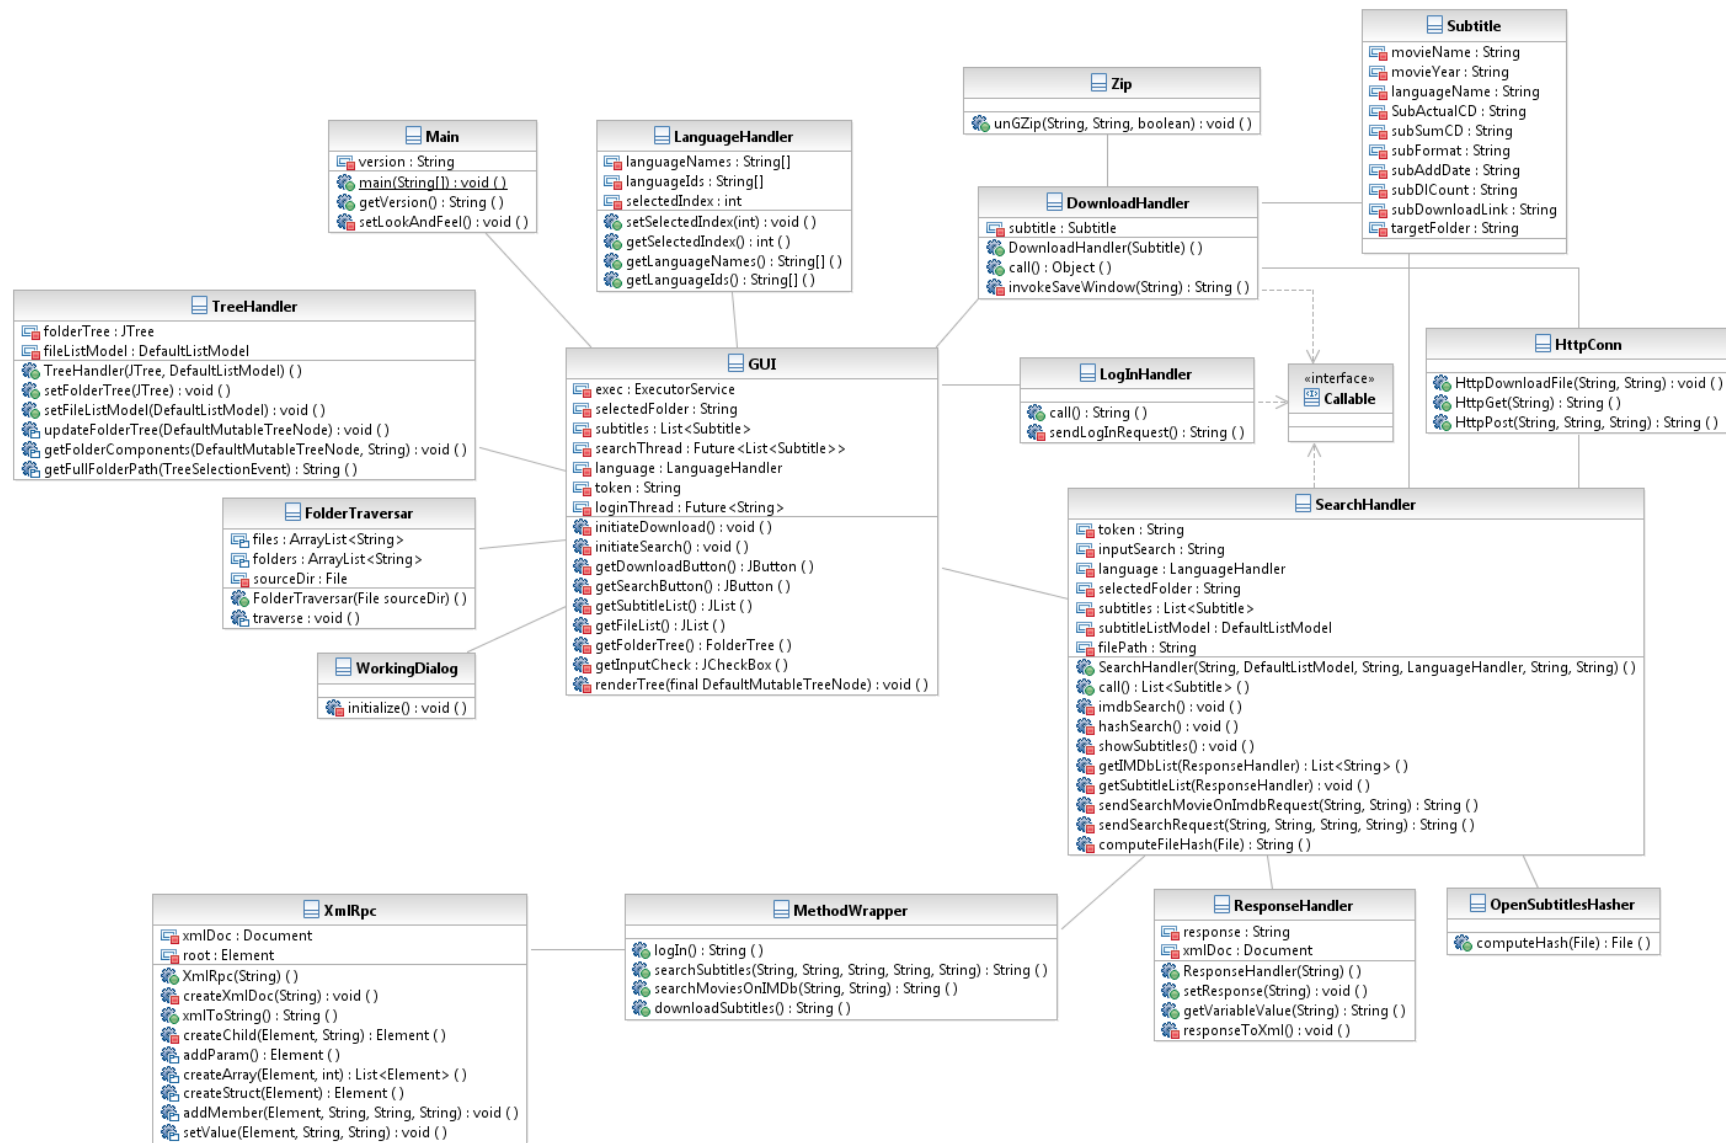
Subtitle
movieName : String
movieYear : String
languageName : String
SubActualCD : String
subSumCD : String
subFormat : String
subAddDate : String
subDlCount : String
subDownloadLink : String
targetFolder : String

Zip
unGZip(String, String, boolean) : void ()

Main
version : String
main(String[]) : void ()
getVersion() : String ()
setLookAndFeel() : void ()

LanguageHandler
languageNames : String[]
languageIds : String[]
selectedIndex : int
setSelectedIndex(int) : void ()
getSelectedIndex() : int ()
getLanguageNames() : String[] ()
getLanguageIds() : String[] ()

DownloadHandler
subtitle : Subtitle
DownloadHandler(Subtitle) ()
call() : Object ()
invokeSaveWindow(String) : String ()

TreeHandler
folderTree : JTree
fileListModel : DefaultListModel
TreeHandler(JTree, DefaultListModel) ()
setFolderTree(JTree) : void ()
setFileListModel(DefaultListModel) : void ()
updateFolderTree(DefaultMutableTreeNode) : void ()
getFolderComponents(DefaultMutableTreeNode, String) : void ()
getFullFolderPath(TreeSelectionEvent) : String ()

GUI
exec : ExecutorService
selectedFolder : String
subtitles : List<Subtitle>
searchThread : Future<List<Subtitle>>
language : LanguageHandler
token : String
loginThread : Future<String>
initiateDownload() : void ()
initiateSearch() : void ()
getDownloadButton() : JButton ()
getSearchButton() : JButton ()
getSubtitleList() : JList ()
getFileList() : JList ()
getFolderTree() : FolderTree ()
getInputCheck() : JCheckBox ()
renderTree(final DefaultMutableTreeNode) : void ()

LogInHandler
call() : String ()
sendLogInRequest() : String ()

«interface»
Callable

HttpConn
HttpDownloadFile(String, String) : void ()
HttpGet(String) : String ()
HttpPost(String, String, String) : String ()

FolderTraversar
files : ArrayList<String>
folders : ArrayList<String>
sourceDir : File
FolderTraversar(File sourceDir) ()
traverse : void ()

WorkingDialog
initialize() : void ()

SearchHandler
token : String
inputSearch : String
language : LanguageHandler
selectedFolder : String
subtitles : List<Subtitle>
subtitleListModel : DefaultListModel
filePath : String
SearchHandler(String, DefaultListModel, String, LanguageHandler, String, String) ()
call() : List<Subtitle> ()
imdbSearch() : void ()
hashSearch() : void ()
showSubtitles() : void ()
getIMDbList(ResponseHandler) : List<String> ()
getSubtitleList(ResponseHandler) : void ()
sendSearchMovieOnImdbRequest(String, String) : String ()
sendSearchRequest(String, String, String, String) : String ()
computeFileHash(File) : String ()

XmlRpc
xmlDoc : Document
root : Element
XmlRpc(String) ()
createXmlDoc(String) : void ()
xmlToString() : String ()
createChild(Element, String) : Element ()
addParam() : Element ()
createArray(Element, int) : List<Element> ()
createStruct(Element) : Element ()
addMember(Element, String, String, String) : void ()
setValue(Element, String, String) : void ()

MethodWrapper
logIn() : String ()
searchSubtitles(String, String, String, String, String) : String ()
searchMoviesOnIMDb(String, String) : String ()
downloadSubtitles() : String ()

ResponseHandler
response : String
xmlDoc : Document
ResponseHandler(String) ()
setResponse(String) : void ()
getVariableValue(String) : String ()
responseToXml() : void ()

OpenSubtitlesHasher
computeHash(File) : File ()